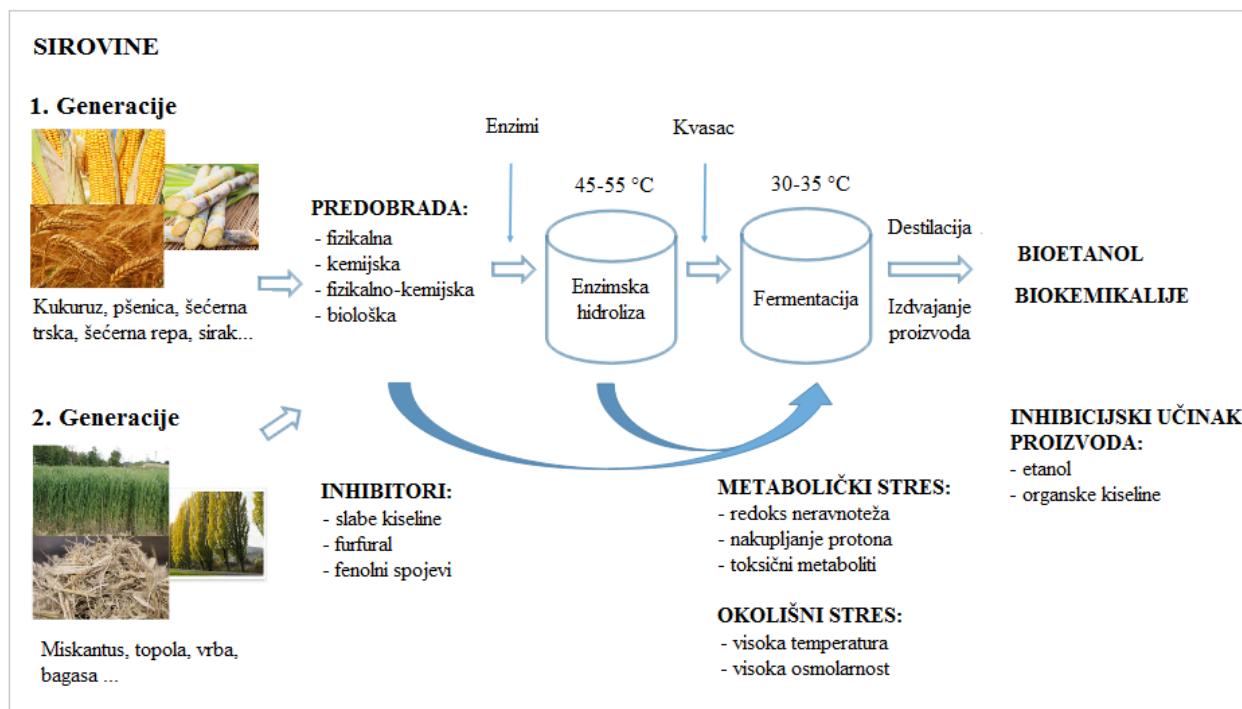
SIROVINE

1. Generacije

Kukuruz, pšenica, šećerna trska, šećerna repa, sirak...

2. Generacije

Miskantus, topola, vrba, bagasa ...

PREDOBRADA:
- fizikalna
- kemijska
- fizikalno-kemijska
- biološka

Enzimi

45-55 °C

Enzimska hidroliza

Kvasac

30-35 °C

Fermentacija

Destilacija

Izdvajanje proizvoda

BIOETANOL

BIOKEMIKALIJE

INHIBITORI:
- slabe kiseline
- furfural
- fenolni spojevi

METABOLIČKI STRES:
- redoks neravnoteža
- nakupljanje protona
- toksični metaboliti

OKOLIŠNI STRES:
- visoka temperatura
- visoka osmolarnost

INHIBICIJSKI UČINAK PROIZVODA:
- etanol
- organske kiseline